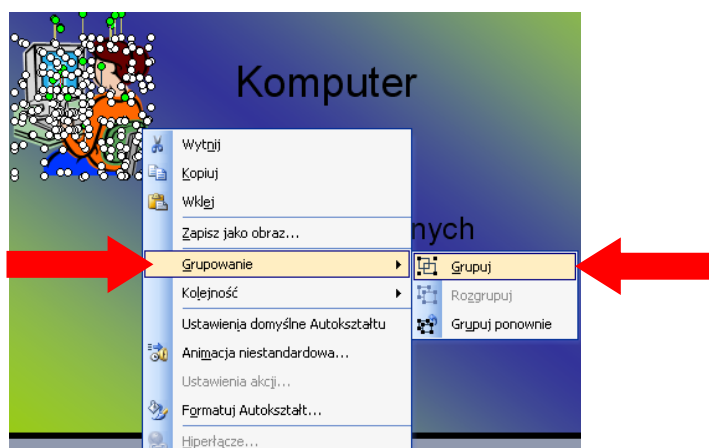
Komputer

nych

Wytnij
Kopiuj
Wklej
Zapisz jako obraz...
Grupowanie
Kolejność
Ustawienia domyślne Autokształtu
Animacja niestandardowa...
Ustawienia akcji...
Formatuj Autokształt...
Hiperłącze...

Grupuj
Rozgrupuj
Grupuj ponownie